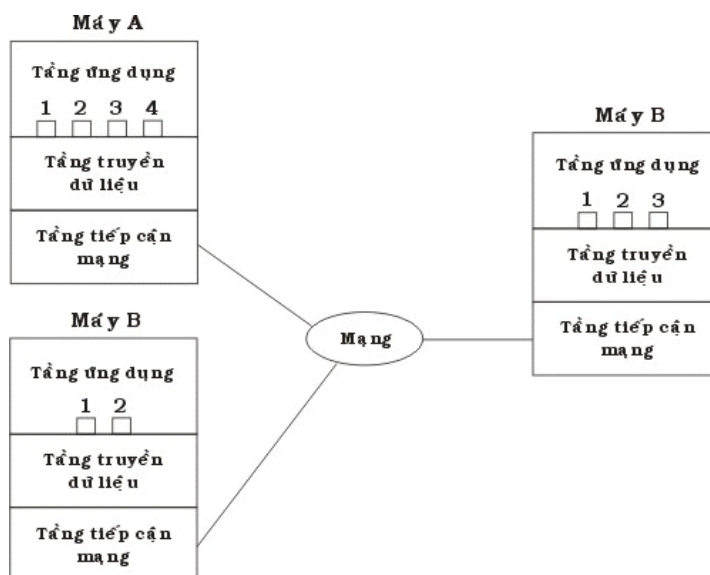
Máy A

Tầng ứng dụng

1 2 3 4

Tầng truyền dữ liệu

Tầng tiếp cận mạng

Máy B

Tầng ứng dụng

1 2 3

Tầng truyền dữ liệu

Tầng tiếp cận mạng

Mạng

Máy B

Tầng ứng dụng

1 2

Tầng truyền dữ liệu

Tầng tiếp cận mạng